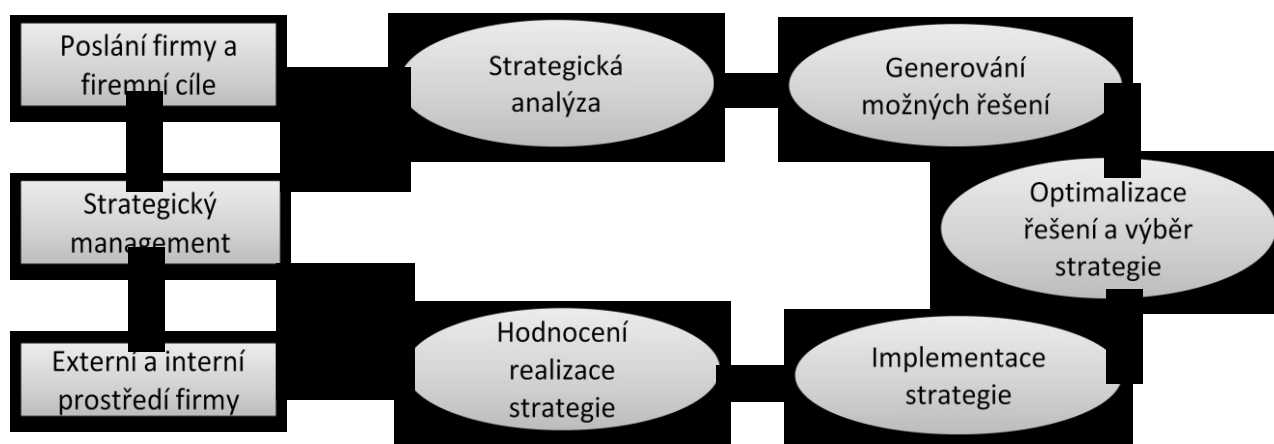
Poslání firmy a firemní cíle

Strategický management

Externí a interní prostředí firmy

Strategická analýza

Generování možných řešení

Optimalizace řešení a výběr strategie

Implementace strategie

Hodnocení realizace strategie